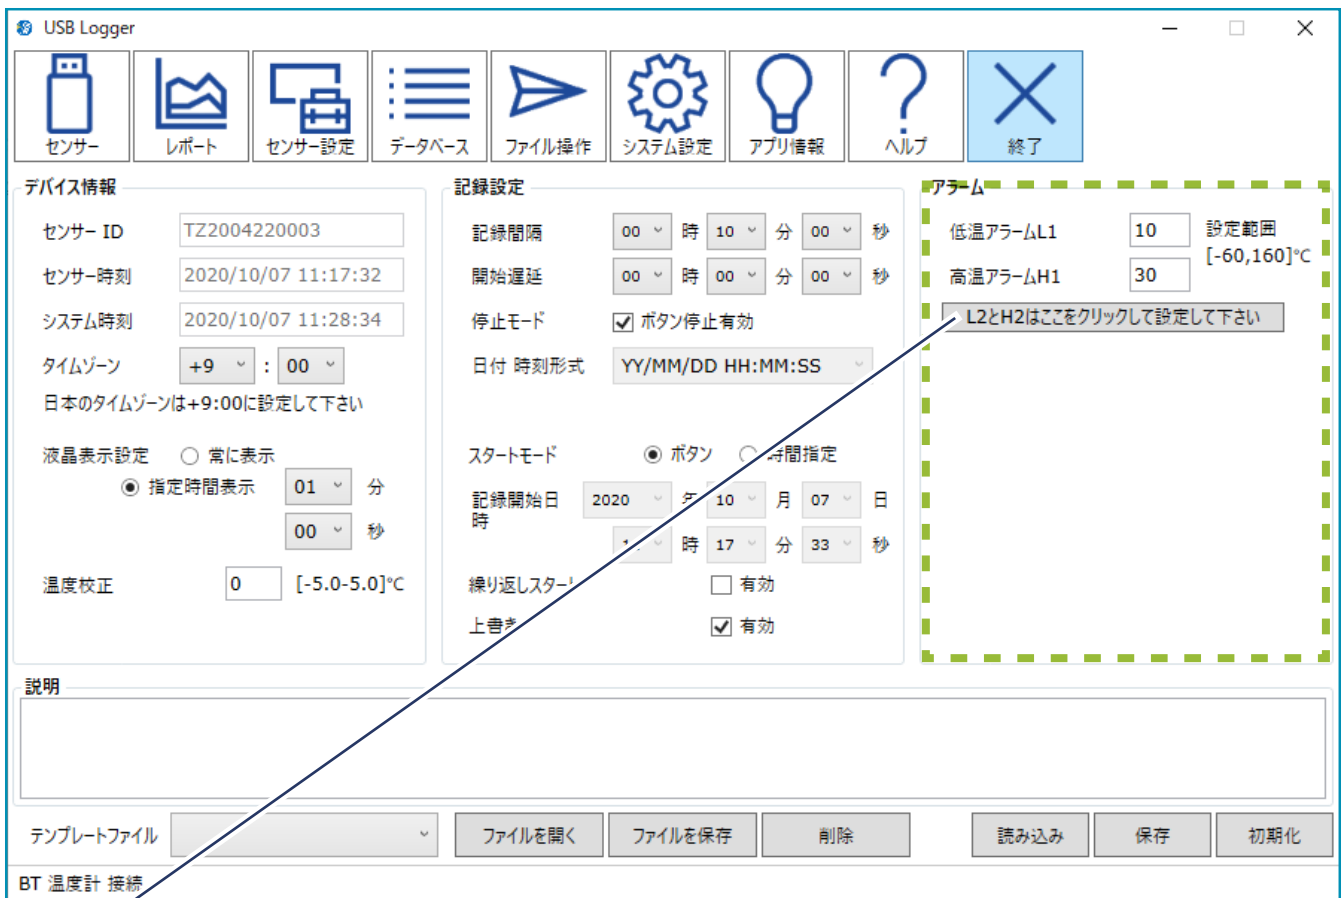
USB Logger

センサー
レポート
センサー設定
データベース
ファイル操作
システム設定
アプリ情報
ヘルプ
終了

デバイス情報
センサー ID TZ2004220003
センサー時刻 2020/10/07 11:17:32
システム時刻 2020/10/07 11:28:34
タイムゾーン +9 : 00
日本のタイムゾーンは+9:00に設定して下さい
液晶表示設定 常に表示
指定時間表示 01 分
00 秒
温度校正 0 [-5.0-5.0]°C

記録設定
記録間隔 00 時 10 分 00 秒
開始遅延 00 時 00 分 00 秒
停止モード ボタン停止有効
日付 時刻形式 YY/MM/DD HH:MM:SS
スタートモード ボタン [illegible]時間指定
記録開始日時 2020 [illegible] 10 月 07 日
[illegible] 時 17 分 33 秒
繰り返しスタ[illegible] 有効
上書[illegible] 有効

アラーム
低温アラームL1 10 設定範囲
[-60,160]°C
高温アラームH1 30
L2とH2はここをクリックして設定して下さい

説明

テンプレートファイル
ファイルを開く
ファイルを保存
削除
読み込み
保存
初期化

BT 温度計 接続